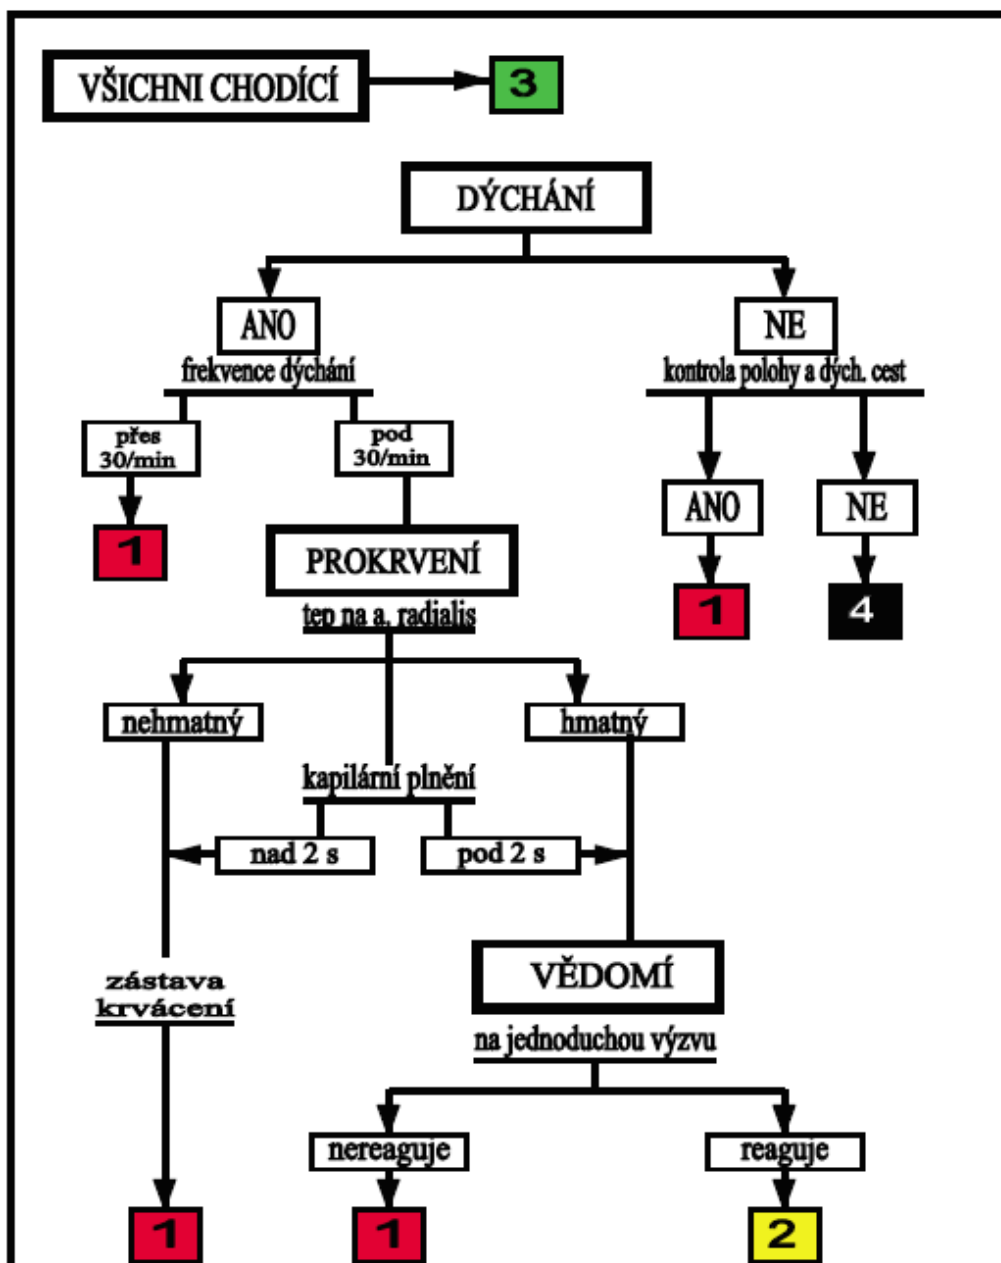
VŠICHNI CHODÍCÍ

3

DÝCHÁNÍ

ANO

frekvence dýchání

přes 30/min

1

pod 30/min

PROKRVENÍ

tep na a. radialis

nehmatný

hmatný

kapilární plnění

nad 2 s

pod 2 s

zástava krvácení

1

VĚDOMÍ

na jednoduchou výzvu

nereaguje

1

reaguje

2

NE

kontrola polohy a dých. cest

ANO

1

NE

4